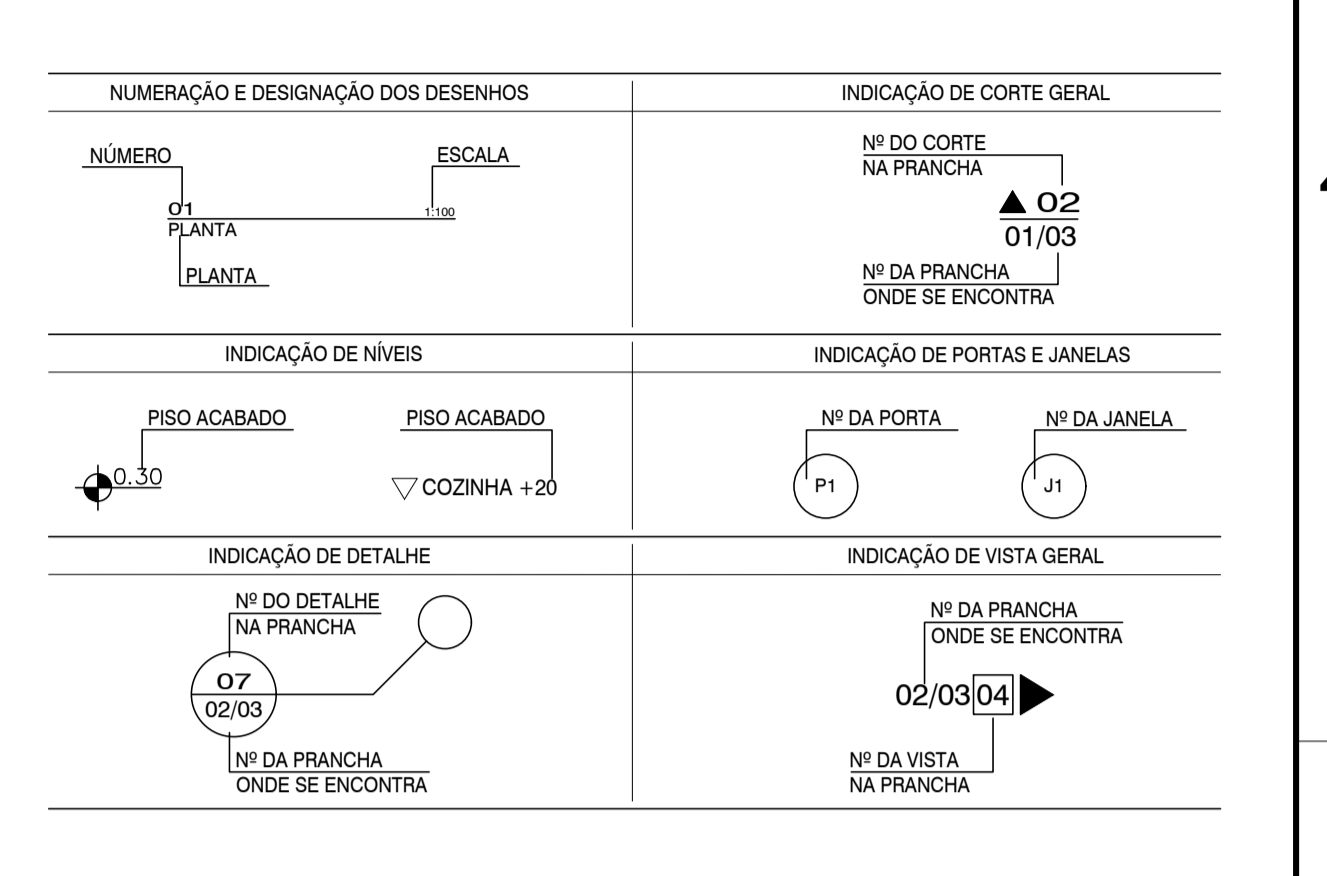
NUMERAÇÃO E DESIGNAÇÃO DOS DESENHOS

NÚMERO

ESCALA

01

1:100

PLANTA

PLANTA

INDICAÇÃO DE CORTE GERAL

Nº DO CORTE
NA PRANCHA

▲ 02
01/03

Nº DA PRANCHA
ONDE SE ENCONTRA

INDICAÇÃO DE NÍVEIS

PISO ACABADO

0.30

PISO ACABADO

▽ COZINHA +20

INDICAÇÃO DE PORTAS E JANELAS

Nº DA PORTA

P1

Nº DA JANELA

J1

INDICAÇÃO DE DETALHE

Nº DO DETALHE
NA PRANCHA

07
02/03

Nº DA PRANCHA
ONDE SE ENCONTRA

INDICAÇÃO DE VISTA GERAL

Nº DA PRANCHA
ONDE SE ENCONTRA

02/03 04 ▶

Nº DA VISTA
NA PRANCHA